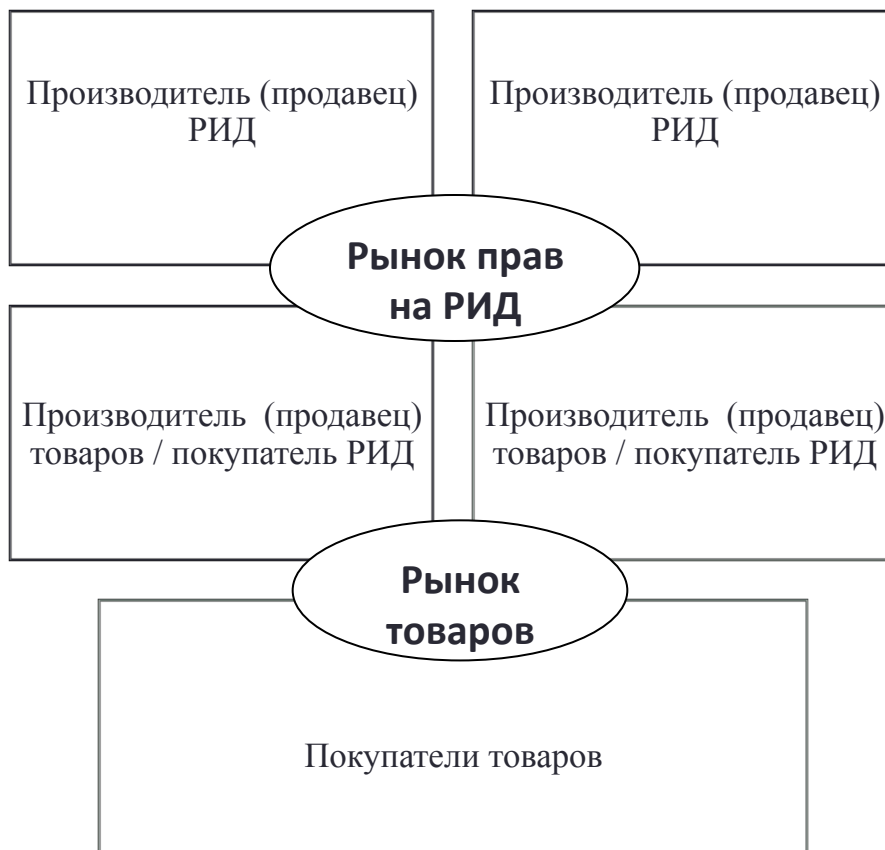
Производитель (продавец) РИД

Производитель (продавец) РИД

Рынок прав на РИД

Производитель (продавец) товаров / покупатель РИД

Производитель (продавец) товаров / покупатель РИД

Рынок товаров

Покупатели товаров